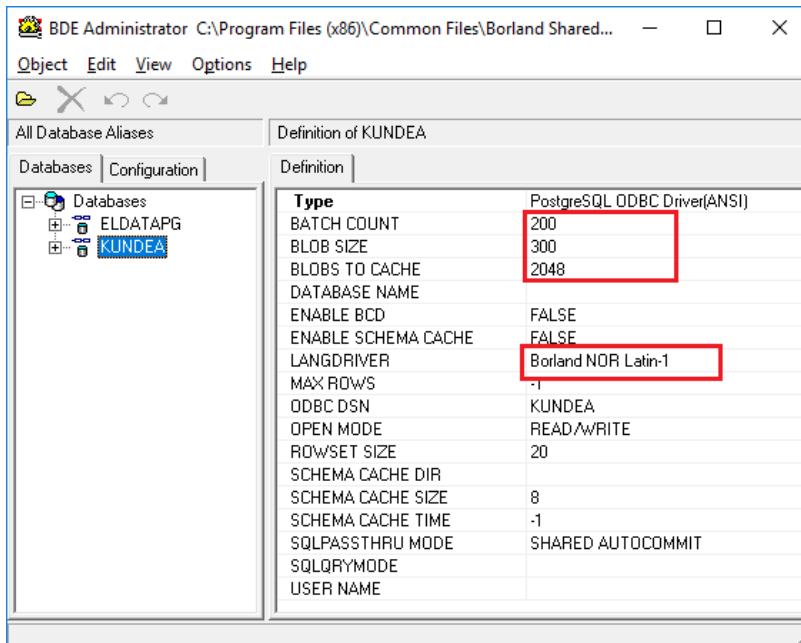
BDE Administrator C:\Program Files (x86)\Common Files\Borland Shared...

Object Edit View Options Help

All Database Aliases

Definition of KUNDEA

Databases Configuration

Definition

Databases
ELDATAPG
KUNDEA

| Type | PostgreSQL ODBC Driver(ANSI) |
|---|---|
| BATCH COUNT | 200 |
| BLOB SIZE | 300 |
| BLOBS TO CACHE | 2048 |
| DATABASE NAME | |
| ENABLE BCD | FALSE |
| ENABLE SCHEMA CACHE | FALSE |
| LANGDRIVER | Borland NOR Latin-1 |
| MAX ROWS | -1 |
| ODBC DSN | KUNDEA |
| OPEN MODE | READ/WRITE |
| ROWSET SIZE | 20 |
| SCHEMA CACHE DIR | |
| SCHEMA CACHE SIZE | 8 |
| SCHEMA CACHE TIME | -1 |
| SQLPASSTHRU MODE | SHARED AUTOCOMMIT |
| SQLQRYMODE | |
| USER NAME | |